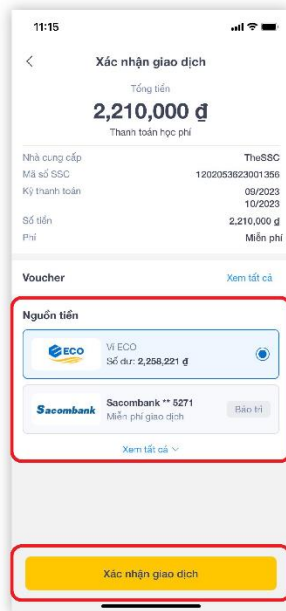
11:15

Xác nhận giao dịch

Tổng tiền

2,210,000 đ

Thanh toán học phí

| | |
|---|---|
| Nhà cung cấp | TheSSC |
| Mã số SSC | 1202053623001356 |
| Kỳ thanh toán | 09/2023 10/2023 |
| Số tiền | 2,210,000 đ |
| Phí | Miễn phí |

Voucher Xem tất cả

Nguồn tiền

ECO Ví ECO Số dư: 2,258,221 đ

Sacombank Sacombank ** 5271 Miễn phí giao dịch Bảo trì

Xem tất cả

Xác nhận giao dịch